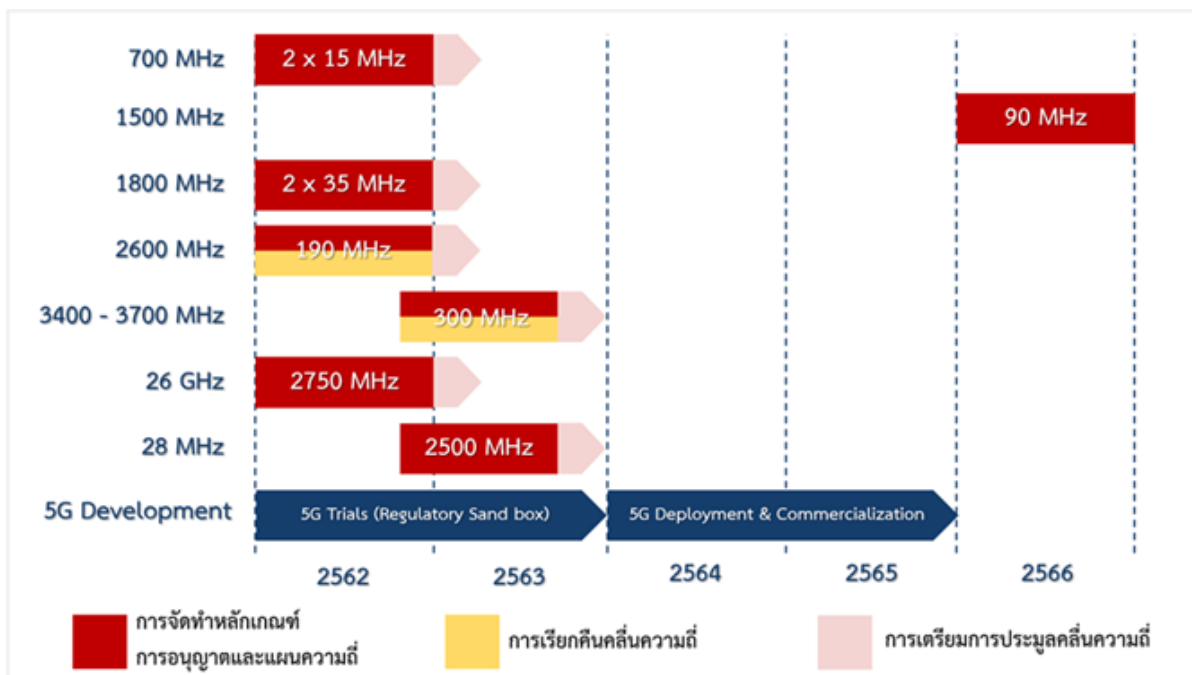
700 MHz
2 x 15 MHz

1500 MHz
90 MHz

1800 MHz
2 x 35 MHz

2600 MHz
190 MHz

3400 - 3700 MHz
300 MHz

26 GHz
2750 MHz

28 MHz
2500 MHz

5G Development
5G Trials (Regulatory Sand box)
5G Deployment & Commercialization

2562
2563
2564
2565
2566

การจัดทำหลักเกณฑ์การอนุญาตและแผนความถี่

การเรียกคืนคลื่นความถี่

การเตรียมการประมูลคลื่นความถี่